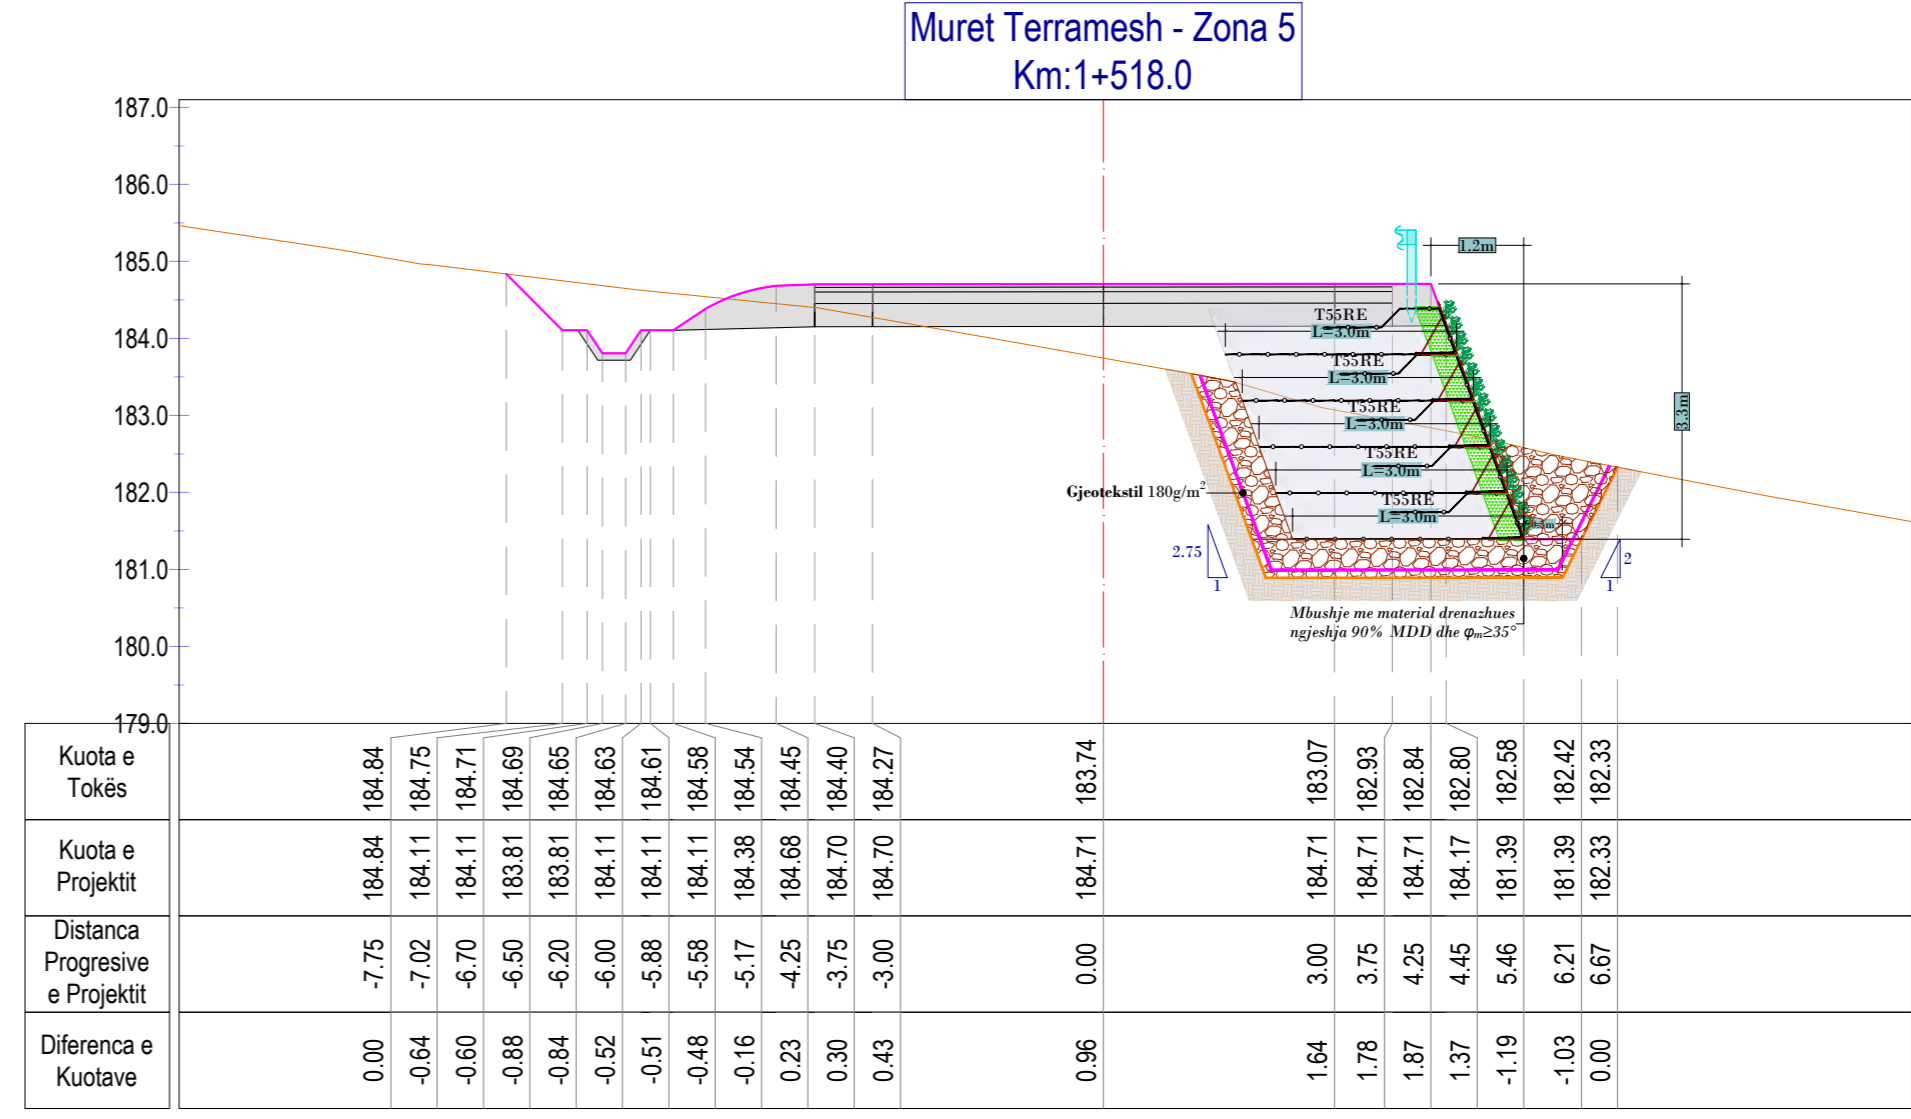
Muret Terramesh - Zona 5
Km:1+518.0

187.0
186.0
185.0
184.0
183.0
182.0
181.0
180.0
179.0

1.2m
T55RE L=3.0m
T55RE L=3.0m
T55RE L=3.0m
T55RE L=3.0m
T55RE L=3.0m
3.3m
Gjeotekstil 180g/m$^2$
2.75
1
2
1
Mbushje me material drenazhues
ngjeshja 90% MDD dhe $\varphi_m \geq 35°$

| Kuota e Tokës | 184.84 | 184.75 | 184.71 | 184.69 | 184.65 | 184.63 | 184.61 | 184.58 | 184.54 | 184.45 | 184.40 | 184.27 | 183.74 | 183.07 | 182.93 | 182.84 | 182.80 | 182.58 | 182.42 | 182.33 |
|---|---|---|---|---|---|---|---|---|---|---|---|---|---|---|---|---|---|---|---|---|
| Kuota e Projektit | 184.84 | 184.11 | 184.11 | 183.81 | 183.81 | 184.11 | 184.11 | 184.11 | 184.38 | 184.68 | 184.70 | 184.70 | 184.71 | 184.71 | 184.71 | 184.71 | 184.17 | 181.39 | 181.39 | 182.33 |
| Distanca Progresive e Projektit | -7.75 | -7.02 | -6.70 | -6.50 | -6.20 | -6.00 | -5.88 | -5.58 | -5.17 | -4.25 | -3.75 | -3.00 | 0.00 | 3.00 | 3.75 | 4.25 | 4.45 | 5.46 | 6.21 | 6.67 |
| Diferenca e Kuotave | 0.00 | -0.64 | -0.60 | -0.88 | -0.84 | -0.52 | -0.51 | -0.48 | -0.16 | 0.23 | 0.30 | 0.43 | 0.96 | 1.64 | 1.78 | 1.87 | 1.37 | -1.19 | -1.03 | 0.00 |